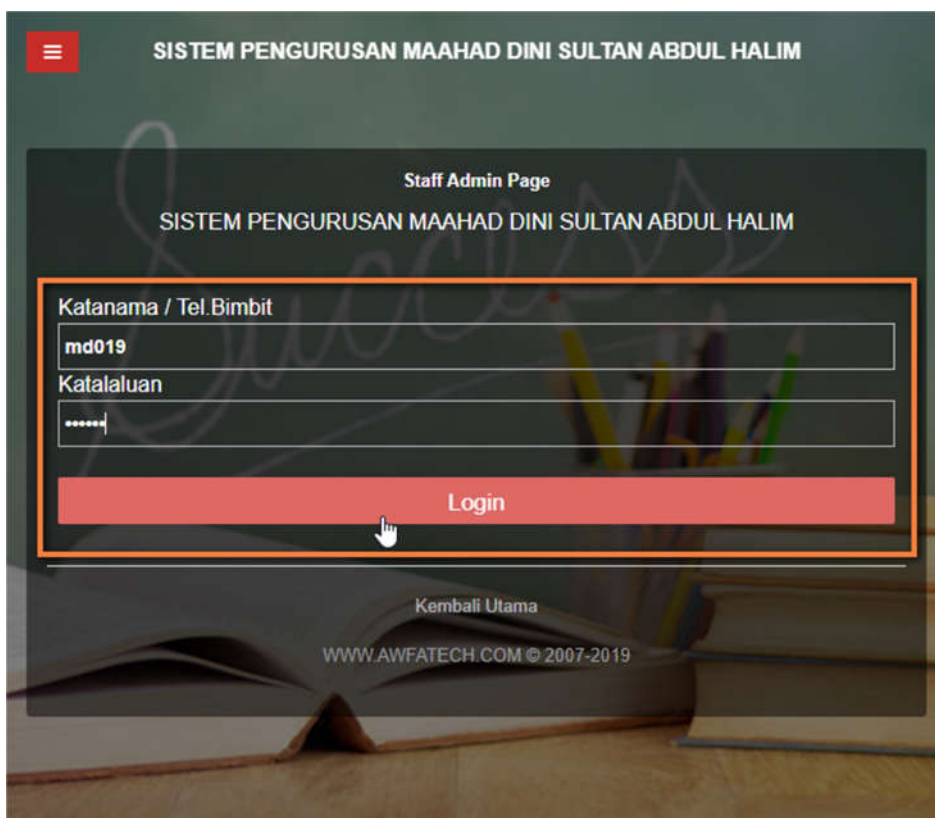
SISTEM PENGURUSAN MAAHAD DINI SULTAN ABDUL HALIM

Staff Admin Page

SISTEM PENGURUSAN MAAHAD DINI SULTAN ABDUL HALIM

Katanama / Tel.Bimbit

md019

Katalaluan

••••••

Login

Kembali Utama

WWW.AWFATECH.COM © 2007-2019